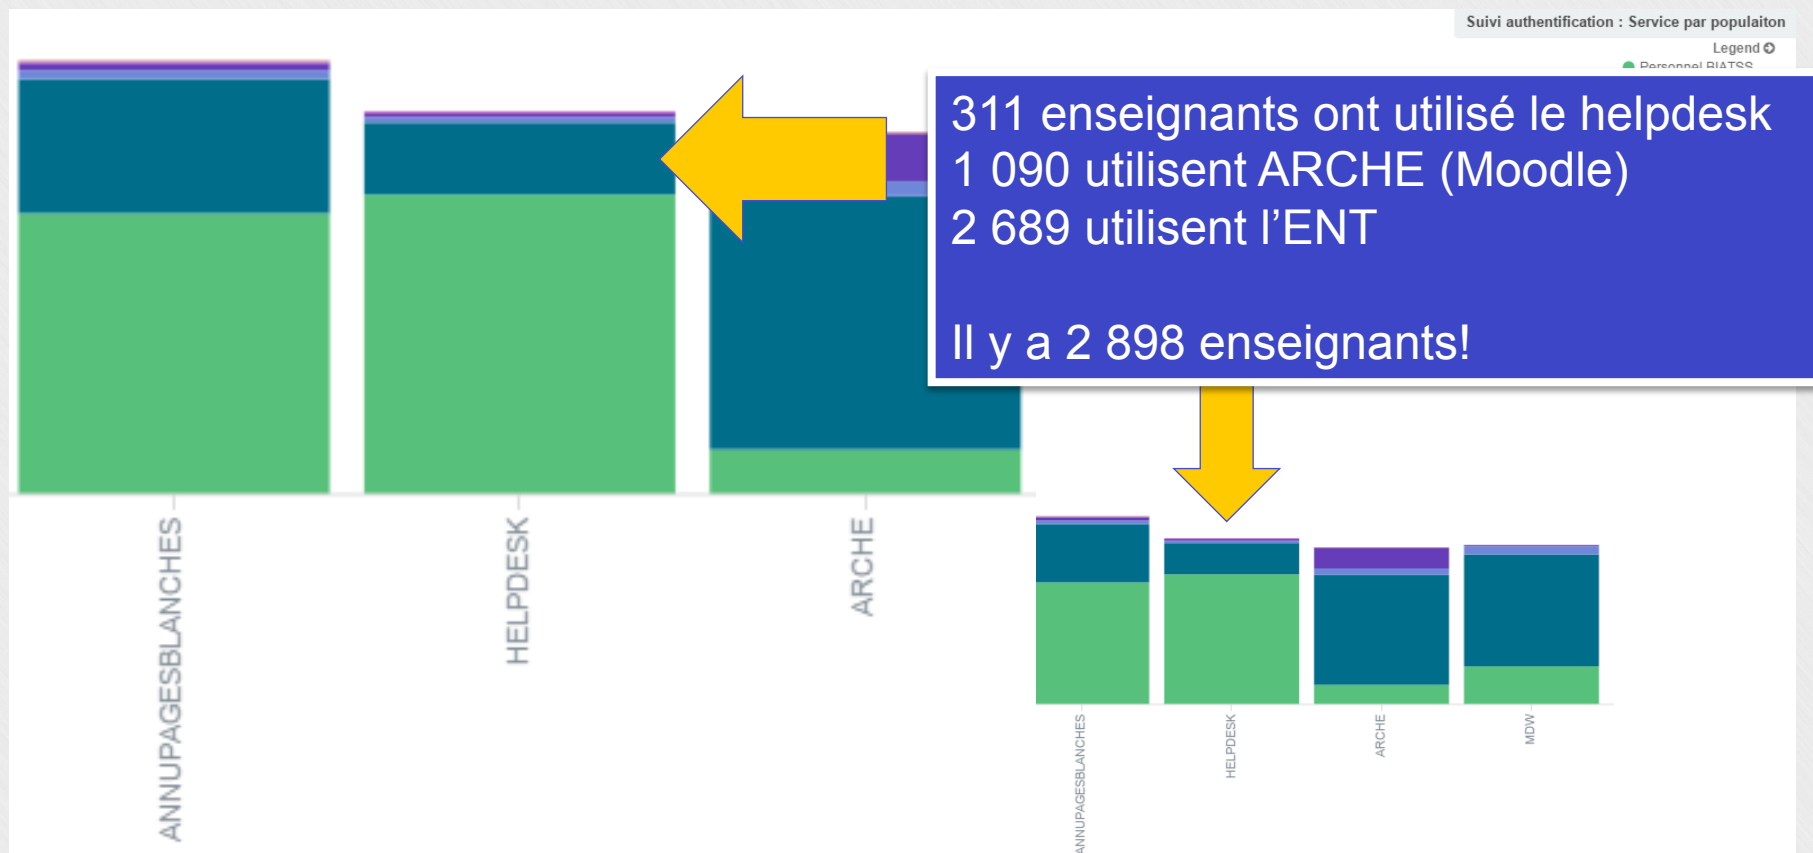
Suivi authentification : Service par populaiton

Legend

Personnel BIATSS

311 enseignants ont utilisé le helpdesk
1 090 utilisent ARCHE (Moodle)
2 689 utilisent l'ENT

Il y a 2 898 enseignants!

ANNUPAGESBLANCHES

HELPDESK

ARCHE

ANNUPAGESBLANCHES

HELPDESK

ARCHE

MDW